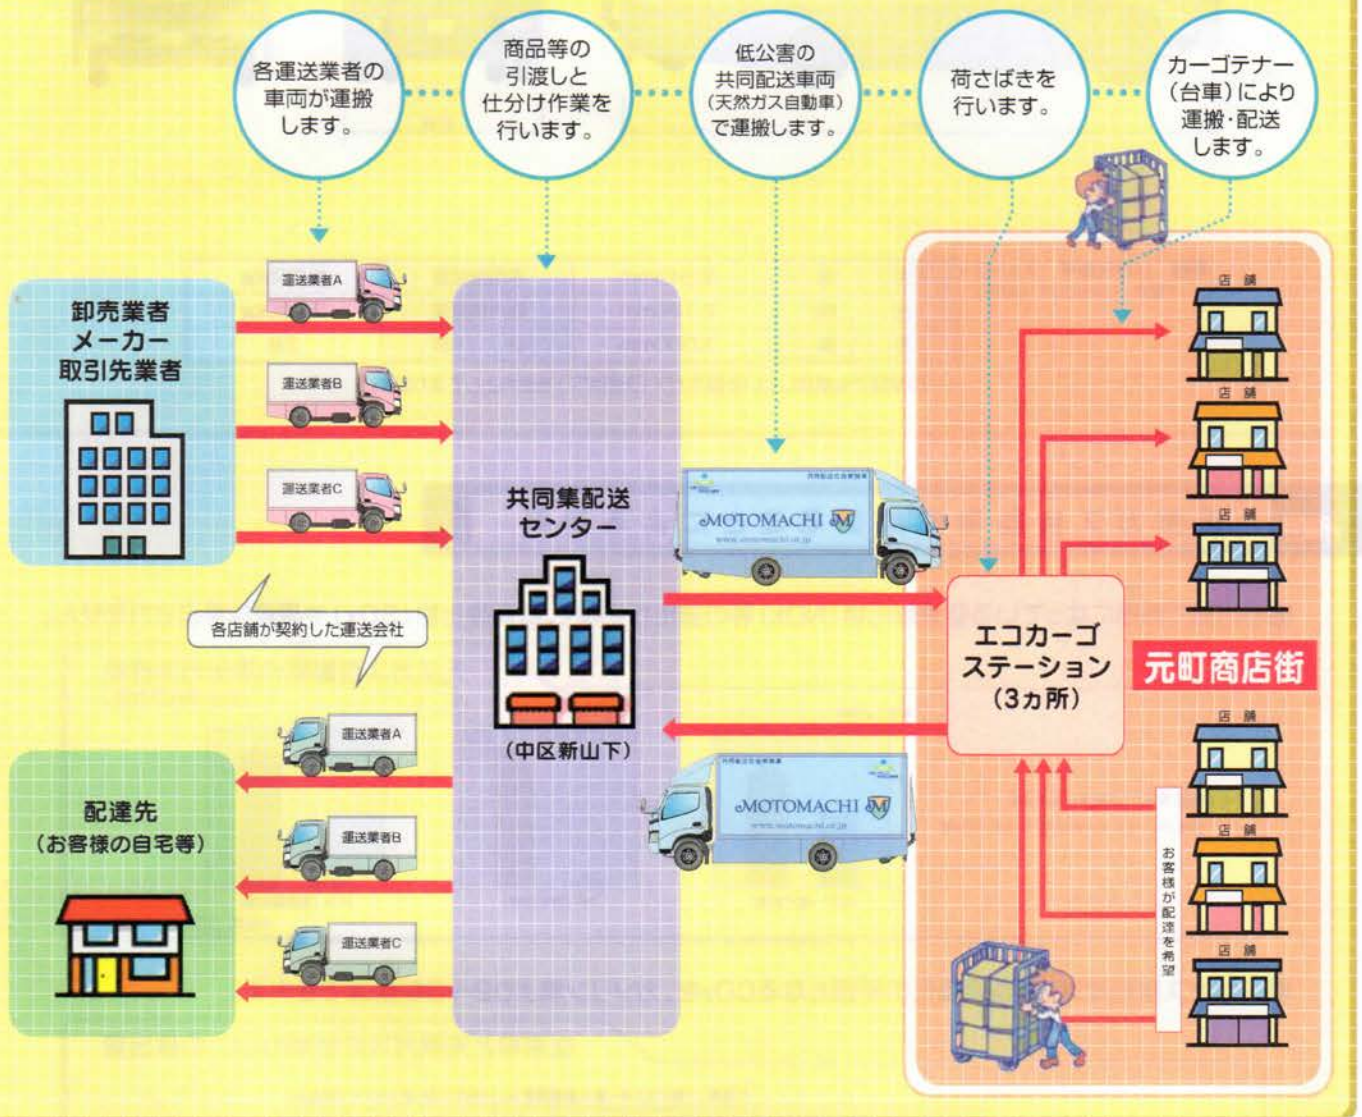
各運送業者の車両が運搬します。

商品等の引渡しと仕分け作業を行います。

低公害の共同配送車両（天然ガス自動車）で運搬します。

荷さばきを行います。

カーゴテナー（台車）により運搬・配送します。

卸売業者
メーカー
取引先業者

運送業者A

運送業者B

運送業者C

各店舗が契約した運送会社

共同集配送センター

（中区新山下）

MOTOMACHI

エコカーゴステーション（3ヵ所）

元町商店街

店舗

店舗

店舗

店舗

店舗

店舗

お客様が配達を希望

配達先
（お客様の自宅等）

運送業者A

運送業者B

運送業者C

MOTOMACHI